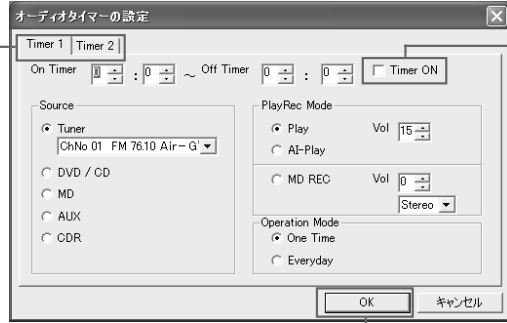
オーディオタイマーの設定

Timer 1 | Timer 2

On Timer 0 : 0 ~ Off Timer 0 : 0 Timer ON

Source
Tuner
ChNo 01 FM 76.10 Air-G'
DVD / CD
MD
AUX
CDR

PlayRec Mode
Play Vol 15
AI-Play
MD REC Vol 0
Stereo

Operation Mode
One Time
Everyday

OK キャンセル